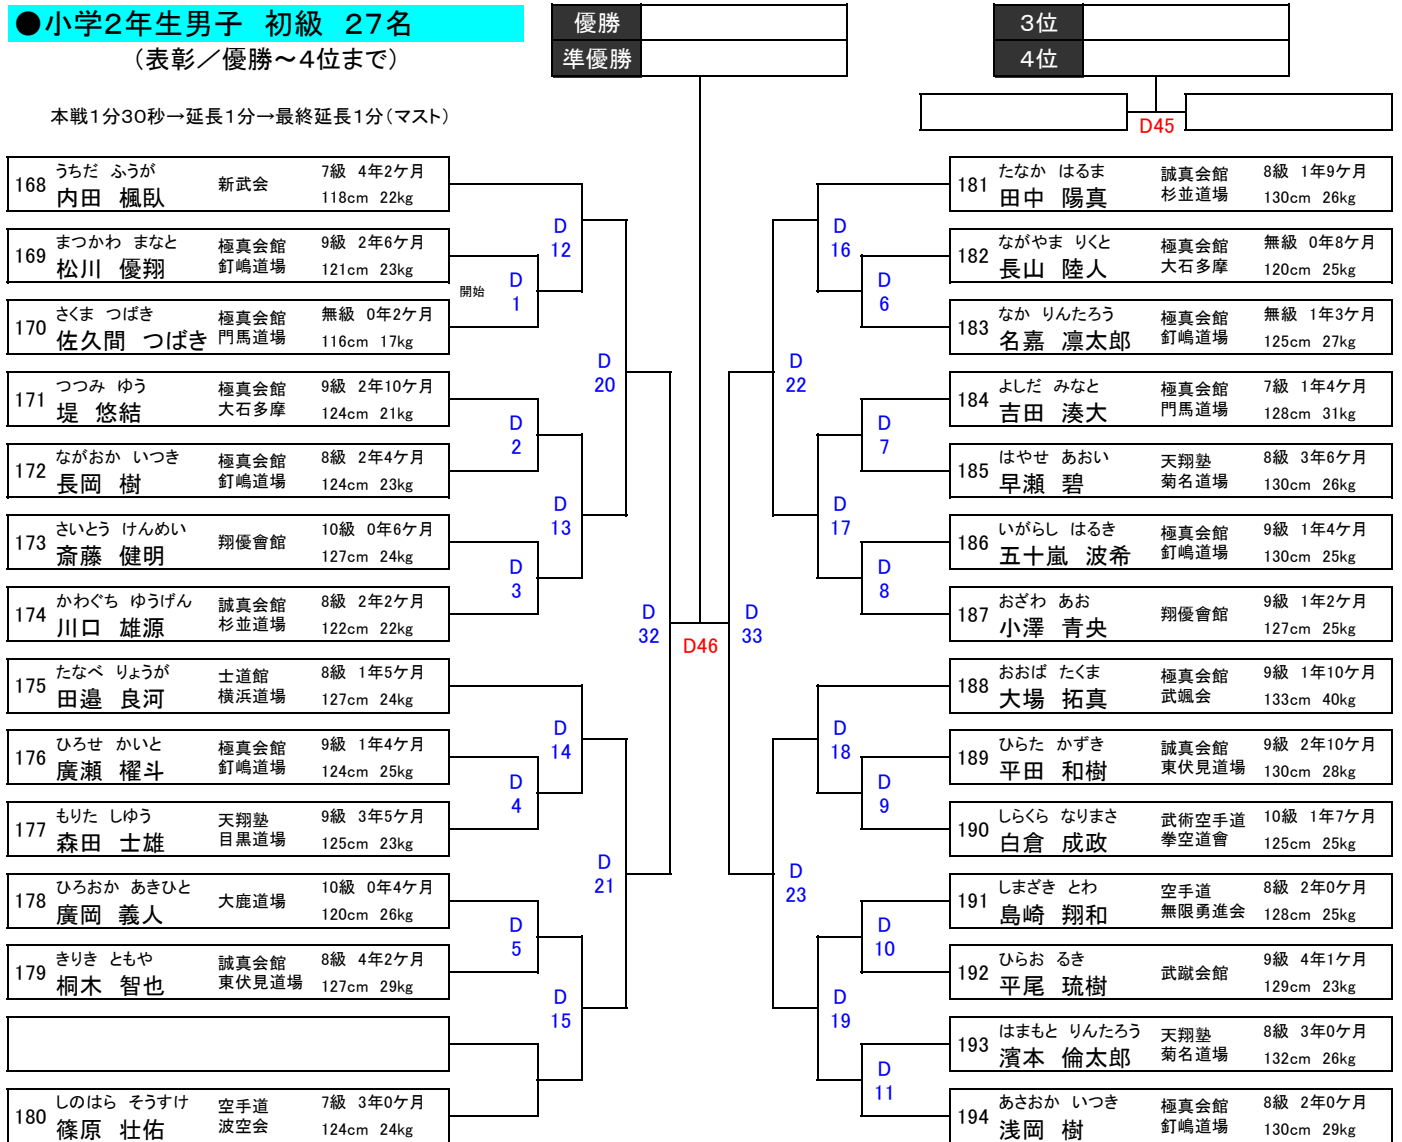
●小学2年生男子　初級　27名
（表彰／優勝～4位まで）

| 優勝 | |
|---|---|
| 準優勝 | |

| 3位 | |
|---|---|
| 4位 | |

本戦1分30秒→延長1分→最終延長1分（マスト）

D45

168 うちだ　ふうが 内田　楓臥 新武会 7級　4年2ケ月 118cm　22kg
169 まつかわ　まなと 松川　優翔 極真会館 釘嶋道場 9級　2年6ケ月 121cm　23kg
開始
170 さくま　つばき 佐久間　つばき 極真会館 門馬道場 無級　0年2ケ月 116cm　17kg
171 つつみ　ゆう 堤　悠結 極真会館 大石多摩 9級　2年10ケ月 124cm　21kg
172 ながおか　いつき 長岡　樹 極真会館 釘嶋道場 8級　2年4ケ月 124cm　23kg
173 さいとう　けんめい 斎藤　健明 翔優會館 10級　0年6ケ月 127cm　24kg
174 かわぐち　ゆうげん 川口　雄源 誠真会館 杉並道場 8級　2年2ケ月 122cm　22kg
175 たなべ　りょうが 田邉　良河 士道館 横浜道場 8級　1年5ケ月 127cm　24kg
176 ひろせ　かいと 廣瀬　櫂斗 極真会館 釘嶋道場 9級　1年4ケ月 124cm　25kg
177 もりた　しゆう 森田　士雄 天翔塾 目黒道場 9級　3年5ケ月 125cm　23kg
178 ひろおか　あきひと 廣岡　義人 大鹿道場 10級　0年4ケ月 120cm　26kg
179 きりき　ともや 桐木　智也 誠真会館 東伏見道場 8級　4年2ケ月 127cm　29kg
180 しのはら　そうすけ 篠原　壮佑 空手道 波空会 7級　3年0ケ月 124cm　24kg

181 たなか　はるま 田中　陽真 誠真会館 杉並道場 8級　1年9ケ月 130cm　26kg
182 ながやま　りくと 長山　陸人 極真会館 大石多摩 無級　0年8ケ月 120cm　25kg
183 なか　りんたろう 名嘉　凛太郎 極真会館 釘嶋道場 無級　1年3ケ月 125cm　27kg
184 よしだ　みなと 吉田　湊大 極真会館 門馬道場 7級　1年4ケ月 128cm　31kg
185 はやせ　あおい 早瀬　碧 天翔塾 菊名道場 8級　3年6ケ月 130cm　26kg
186 いがらし　はるき 五十嵐　波希 極真会館 釘嶋道場 9級　1年4ケ月 130cm　25kg
187 おざわ　あお 小澤　青央 翔優會館 9級　1年2ケ月 127cm　25kg
188 おおば　たくま 大場　拓真 極真会館 武颯会 9級　1年10ケ月 133cm　40kg
189 ひらた　かずき 平田　和樹 誠真会館 東伏見道場 9級　2年10ケ月 130cm　28kg
190 しらくら　なりまさ 白倉　成政 武術空手道 拳空道會 10級　1年7ケ月 125cm　25kg
191 しまざき　とわ 島崎　翔和 空手道 無限勇進会 8級　2年0ケ月 128cm　25kg
192 ひらお　るき 平尾　琉樹 武蹴会館 9級　4年1ケ月 129cm　23kg
193 はまもと　りんたろう 濱本　倫太郎 天翔塾 菊名道場 8級　3年0ケ月 132cm　26kg
194 あさおか　いつき 浅岡　樹 極真会館 釘嶋道場 8級　2年0ケ月 130cm　29kg

D1 D2 D3 D4 D5 D6 D7 D8 D9 D10 D11 D12 D13 D14 D15 D16 D17 D18 D19 D20 D21 D22 D23 D32 D33 D46